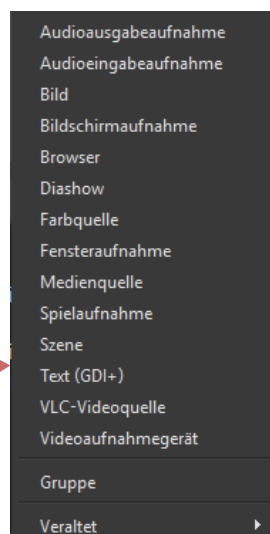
Audioausgabeaufnahme
Audioeingabeaufnahme
Bild
Bildschirmaufnahme
Browser
Diashow
Farbquelle
Fensteraufnahme
Medienquelle
Spielaufnahme
Szene
Text (GDI+)
VLC-Videoquelle
Videoaufnahmegerät

Gruppe

Veraltet